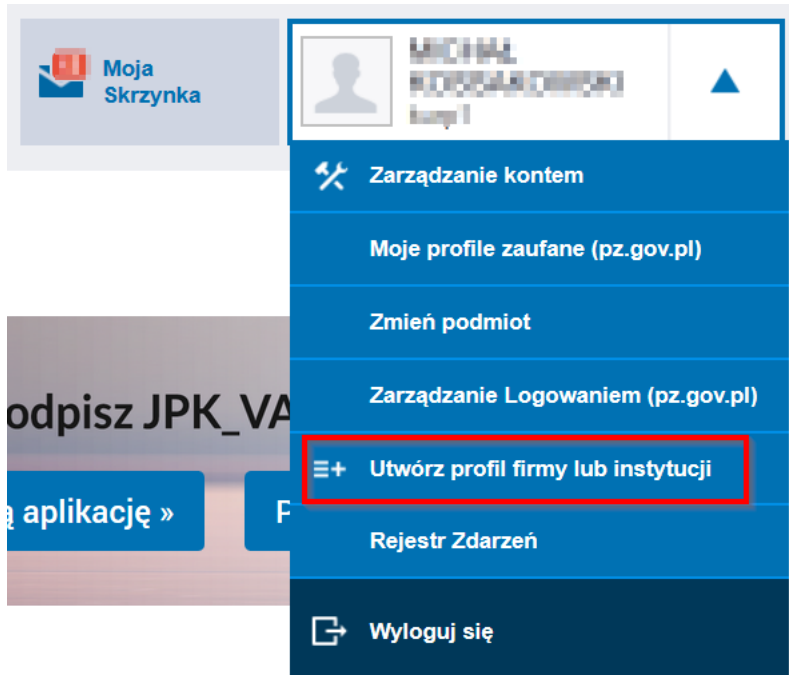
Moja Skrzynka

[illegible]
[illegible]
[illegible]

Zarządzanie kontem

Moje profile zaufane (pz.gov.pl)

Zmień podmiot

Zarządzanie Logowaniem (pz.gov.pl)

Utwórz profil firmy lub instytucji

Rejestr Zdarzeń

Wyloguj się

odpisz JPK_VA

ą aplikację »

P